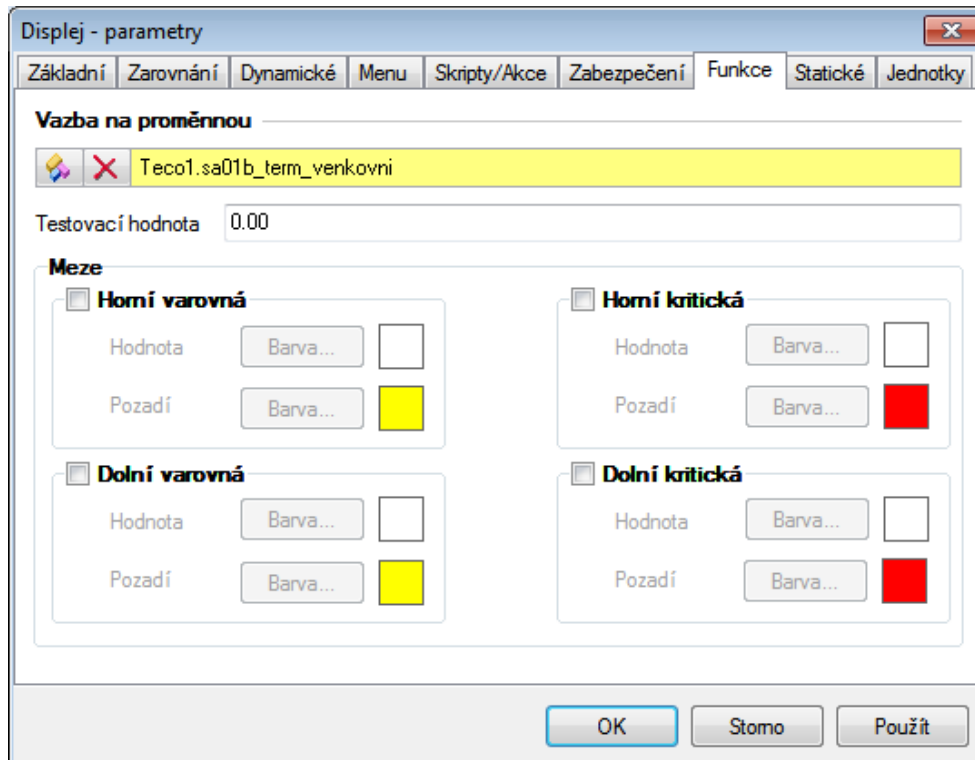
Displej - parametry

Základní | Zarovnání | Dynamické | Menu | Skripty/Akce | Zabezpečení | Funkce | Statické | Jednotky

Vazba na proměnnou

Teco1.sa01b_term_venkovni

Testovací hodnota 0.00

Meze

Horní varovná
Hodnota Barva...
Pozadí Barva...

Horní kritická
Hodnota Barva...
Pozadí Barva...

Dolní varovná
Hodnota Barva...
Pozadí Barva...

Dolní kritická
Hodnota Barva...
Pozadí Barva...

OK Storno Použít